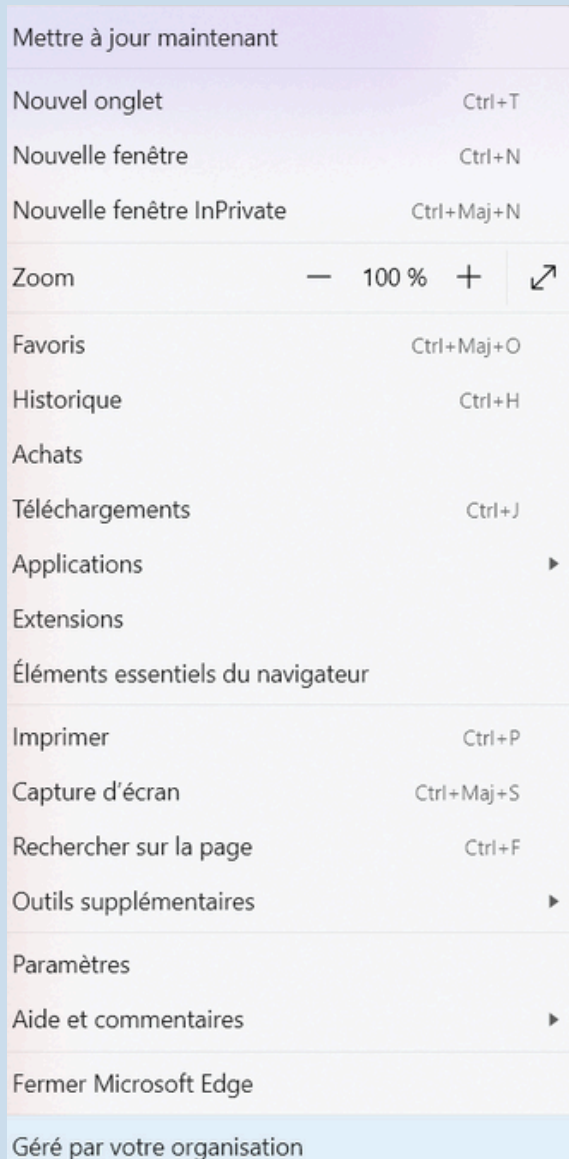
Mettre à jour maintenant

Nouvel onglet Ctrl+T

Nouvelle fenêtre Ctrl+N

Nouvelle fenêtre InPrivate Ctrl+Maj+N

Zoom — 100 % +

Favoris Ctrl+Maj+O

Historique Ctrl+H

Achats

Téléchargements Ctrl+J

Applications

Extensions

Éléments essentiels du navigateur

Imprimer Ctrl+P

Capture d’écran Ctrl+Maj+S

Rechercher sur la page Ctrl+F

Outils supplémentaires

Paramètres

Aide et commentaires

Fermer Microsoft Edge

Géré par votre organisation